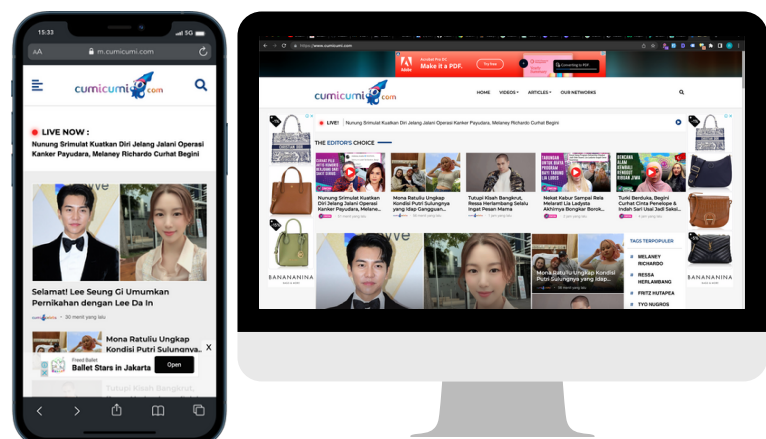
15:33
5G
AA
m.cumicumi.com
cumicumi.com
LIVE NOW :
Nunung Srimulat Kuatkan Diri Jelang Jalani Operasi Kanker Payudara, Melaney Richardo Curhat Begini
Selamat! Lee Seung Gi Umumkan Pernikahan dengan Lee Da In
30 menit yang lalu
Mona Ratuliu Ungkap Kondisi Putri Sulungnya...
Finest Ballet
Ballet Stars in Jakarta
Open
X
Tutupi Kisah Bangkrut,

https://www.cumicumi.com
Adobe
Make it a PDF.
Try Now
cumicumi.com
HOME
VIDEOS
ARTICLES
OUR NETWORKS
LIVE!
Nunung Srimulat Kuatkan Diri Jelang Jalani Operasi Kanker Payudara, Melaney Richardo Curhat Begini
THE EDITOR'S CHOICE
Nunung Srimulat Kuatkan Diri Jelang Jalani Operasi Kanker Payudara, Melan...
Mona Ratuliu Ungkap Kondisi Putri Sulungnya yang Idap Gangguan...
Tutupi Kisah Bangkrut, Ressa Herlambang Selalu Ingat Pesan Mama
Nekat Kabur Sampai Rela Melarat! Lia Ladysta Akhirnya Bongkar Borok...
Tuiki Berduka, Begini Curhat Cinta Penelope & Indah Sari Usai Jadi Saksi...
Mona Ratuliu Ungkap Kondisi Putri Sulungnya yang Idap...
TAGS TERPOPULER
MELANEY RICHARDO
RESSA HERLAMBANG
FRITZ HUTAPEA
TYO NUGROS
BANANANINA
BANANANINA